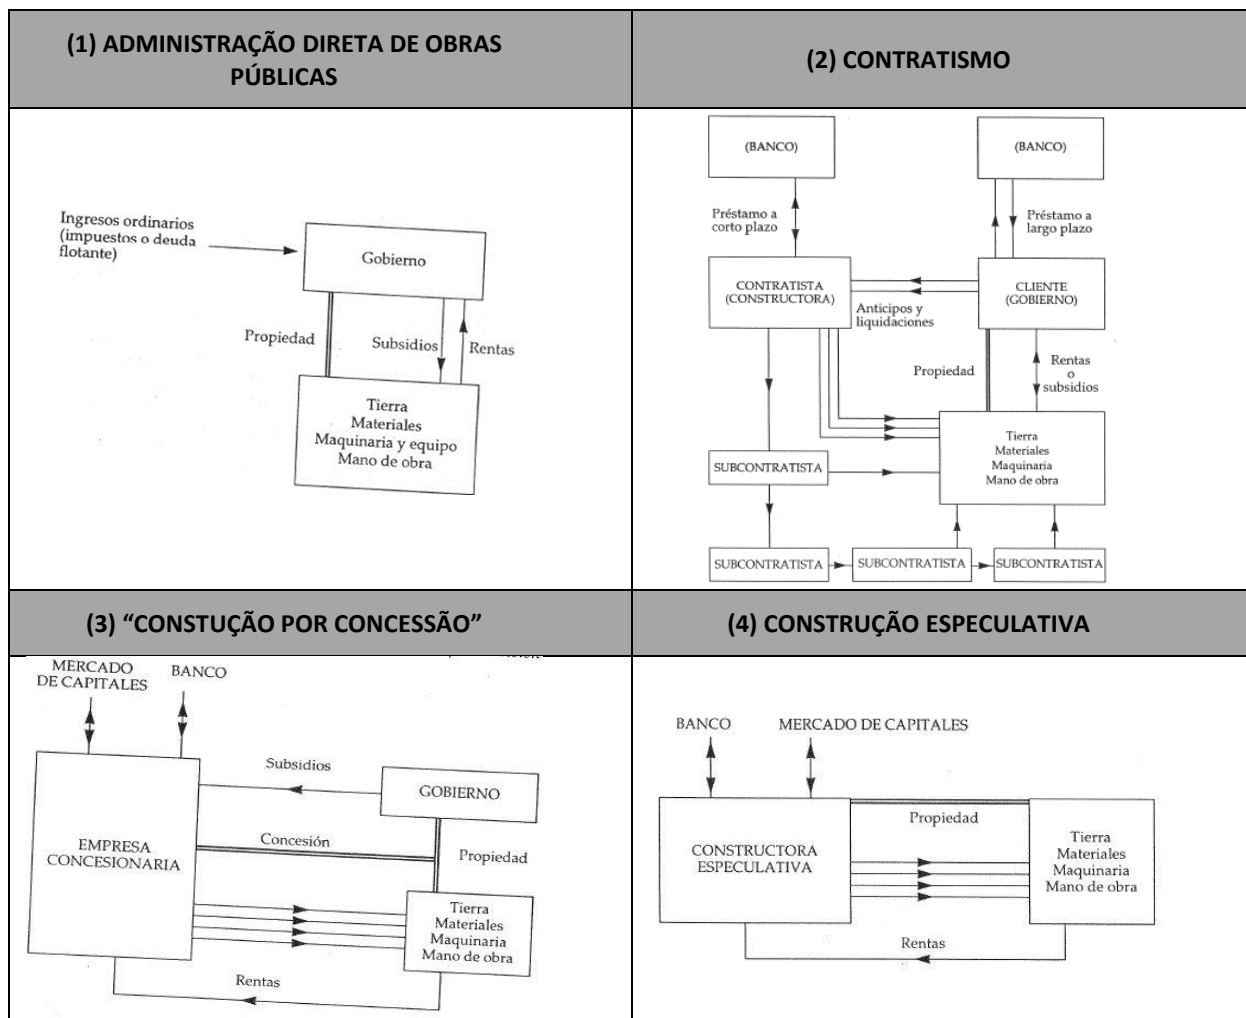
| (1) ADMINISTRAÇÃO DIRETA DE OBRAS PÚBLICAS | (2) CONTRATISMO |
|---|---|
| Ingresos ordinarios (impuestos o deuda flotante) Gobierno Propiedad Subsidios Rentas Tierra Materiales Maquinaria y equipo Mano de obra | (BANCO) (BANCO) Préstamo a corto plazo Préstamo a largo plazo CONTRATISTA (CONSTRUCTORA) Anticipos y liquidaciones CLIENTE (GOBIERNO) Propiedad Rentas o subsidios Tierra Materiales Maquinaria Mano de obra SUBCONTRATISTA SUBCONTRATISTA SUBCONTRATISTA SUBCONTRATISTA |
| (3) "CONSTUÇÃO POR CONCESSÃO" | (4) CONSTRUÇÃO ESPECULATIVA |
| MERCADO DE CAPITALES BANCO Subsidios GOBIERNO EMPRESA CONCESIONARIA Concesión Propiedad Tierra Materiales Maquinaria Mano de obra Rentas | BANCO MERCADO DE CAPITALES Propiedad CONSTRUCTORA ESPECULATIVA Tierra Materiales Maquinaria Mano de obra Rentas |